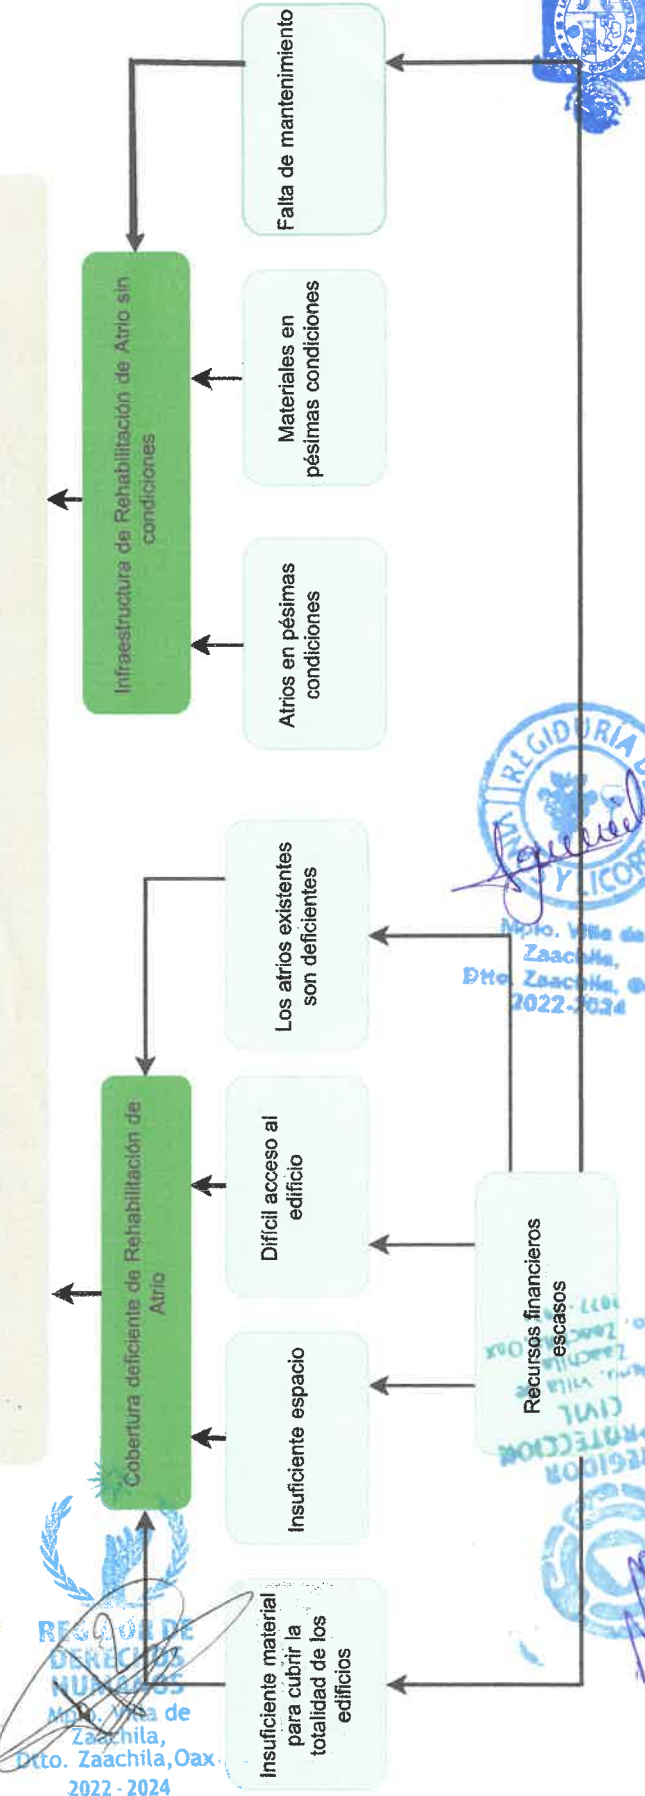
Falta de mantenimiento

Infraestructura de Rehabilitación de Atrio sin condiciones

Materiales en pésimas condiciones

Atrios en pésimas condiciones

Los atrios existentes son deficientes

Cobertura deficiente de Rehabilitación de Atrio

Difícil acceso al edificio

Insuficiente espacio

Recursos financieros escasos

Insuficiente material para cubrir la totalidad de los edificios

REGIDURÍA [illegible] Y LICOR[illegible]
Mpio. Villa de Zaachila, Dtto. Zaachila, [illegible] 2022-2024

RE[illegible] DE DERECHOS HUMANOS
Mpio. Villa de Zaachila, Dtto. Zaachila, Oax. 2022 - 2024